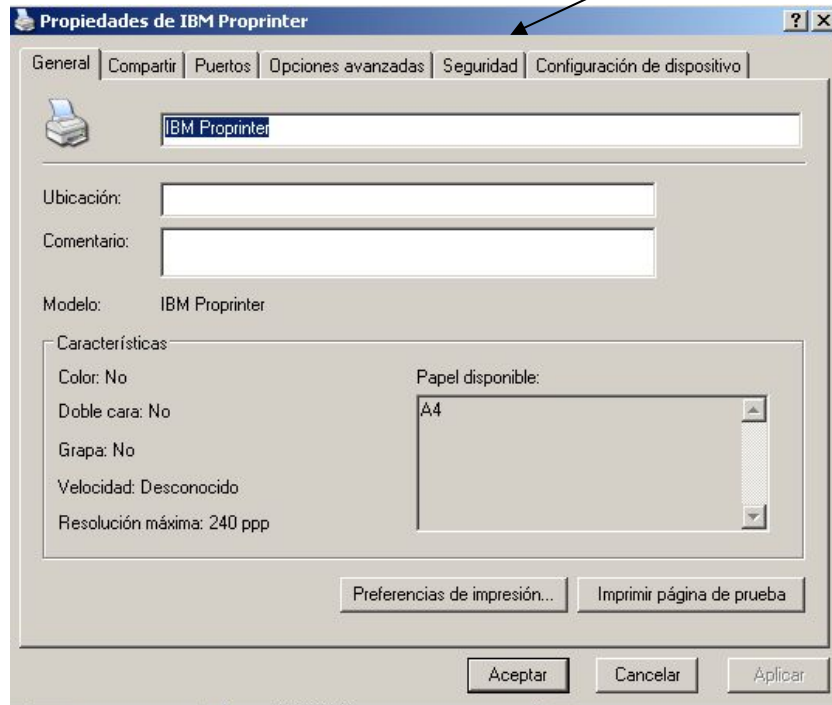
Propiedades de IBM Proprinter

?  X

General | Compartir | Puertos | Opciones avanzadas | Seguridad | Configuración de dispositivo

IBM Proprinter

Ubicación:

Comentario:

Modelo: IBM Proprinter

Características

Color: No

Doble cara: No

Grapa: No

Velocidad: Desconocido

Resolución máxima: 240 ppp

Papel disponible:

A4

Preferencias de impresión...

Imprimir página de prueba

Aceptar

Cancelar

Aplicar